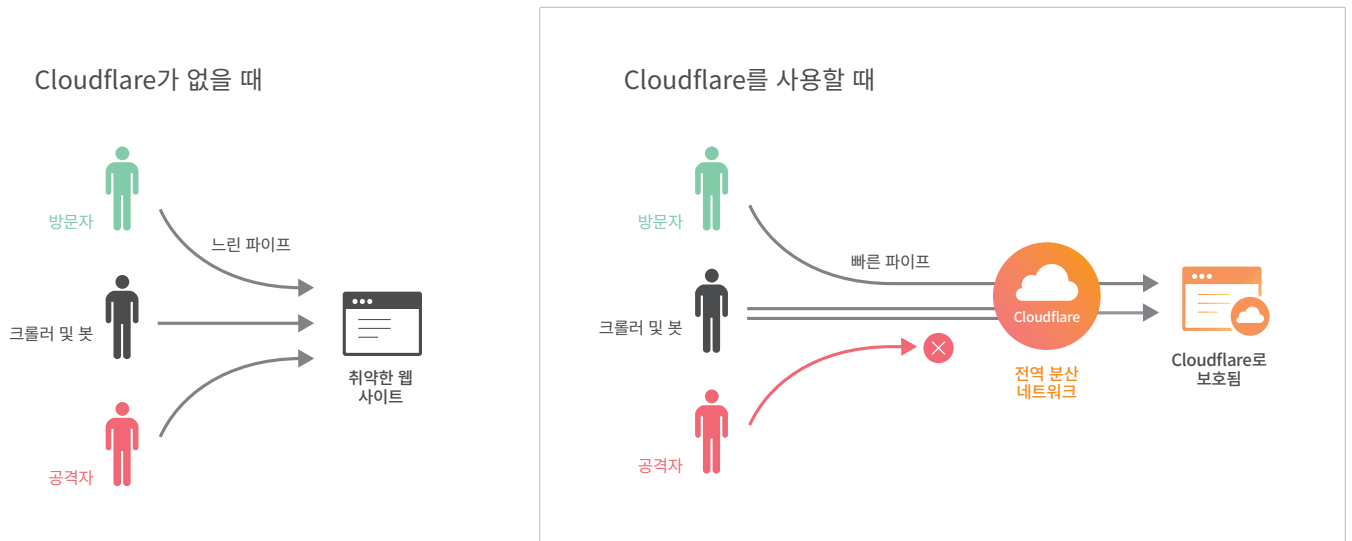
Cloudflare가 없을 때

방문자

느린 파이프

크롤러 및 봇

취약한 웹 사이트

공격자

Cloudflare를 사용할 때

방문자

빠른 파이프

크롤러 및 봇

Cloudflare

전역 분산 네트워크

Cloudflare로 보호됨

공격자